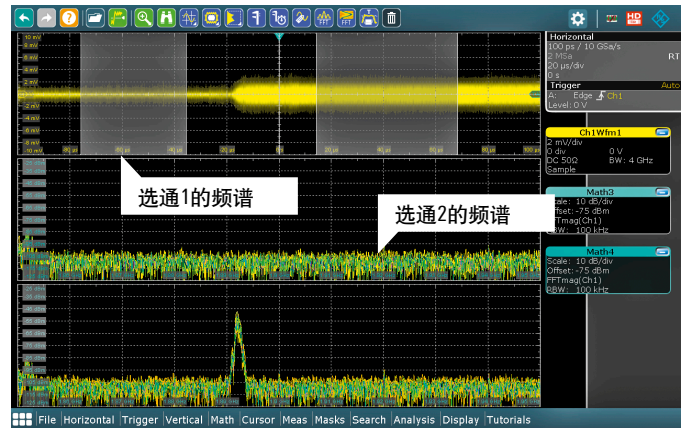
10 mV
8 mV
6 mV
4 mV
2 mV
-2 mV
-4 mV
-6 mV
-8 mV
-10 mV

选通1的频谱

选通2的频谱

Horizontal
100 ps / 10 GSa/s
2 MSa
20 µs/div
0 s
RT
Trigger
Auto
A: Edge Ch1
Level: 0 V

Ch1Wfm1
2 mV/div
0 div
0 V
DC 50Ω
BW: 4 GHz
Sample

Math3
Scale: 10 dB/div
Offset: -75 dBm
FFTmag(Ch1)
RBW: 100 kHz

Math4
Scale: 10 dB/div
Offset: -75 dBm
FFTmag(Ch1)
RBW: 100 kHz

File Horizontal Trigger Vertical Math Cursor Meas Masks Search Analysis Display Tutorials